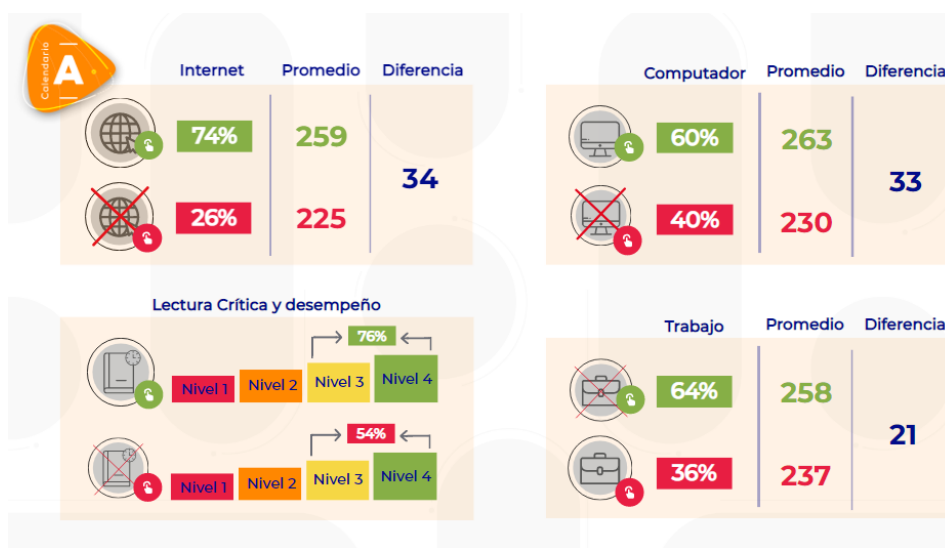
Calendario A

| Internet | Promedio | Diferencia |
|---|---|---|
| 74% | 259 | 34 |
| 26% | 225 | |

| Computador | Promedio | Diferencia |
|---|---|---|
| 60% | 263 | 33 |
| 40% | 230 | |

Lectura Crítica y desempeño

76%
Nivel 1 Nivel 2 Nivel 3 Nivel 4

54%
Nivel 1 Nivel 2 Nivel 3 Nivel 4

| Trabajo | Promedio | Diferencia |
|---|---|---|
| 64% | 258 | 21 |
| 36% | 237 | |